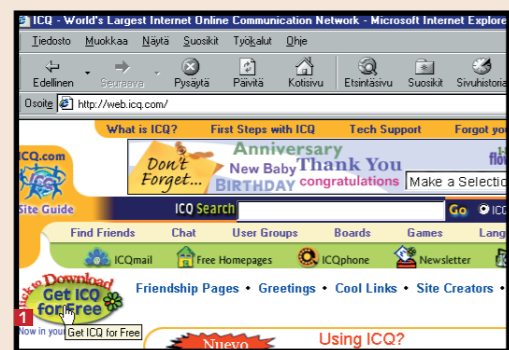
ICQ - World's Largest Internet Online Communication Network - Microsoft Internet Explore

Tiedosto Muokkaa Näytä Suosikit Työkalut Ohje

Edellinen Seuraava Pysäytä Päivitä Kotisivu Etsintäsivu Suosikit Sivuhistoria

Osoite http://web.icq.com/

What is ICQ? First Steps with ICQ Tech Support Forgot yo

ICQ.com

Site Guide

Don't Forget... Anniversary New Baby Thank You BIRTHDAY congratulations Make a Selectio

ICQ Search Go ICQ

Find Friends Chat User Groups Boards Games Lang

ICQmail Free Homepages ICQphone Newsletter

Click to Download Get ICQ for Free

Friendship Pages • Greetings • Cool Links • Site Creators •

1

Now in your

Get ICQ for Free

Nuevo

Using ICQ?